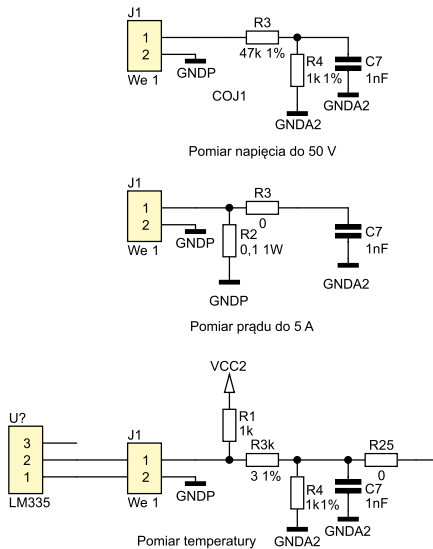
J1
1
2
We 1
GNDP
R3
47k 1%
R4
1k 1%
C7
1nF
GNDA2
COJ1
GNDA2

Pomiar napięcia do 50 V

J1
1
2
We 1
GNDP
R3
0
R2
0,1 1W
C7
1nF
GNDP
GNDA2

Pomiar prądu do 5 A

VCC2
U?
3
2
1
LM335
J1
1
2
We 1
GNDP
R1
1k
R3k
3 1%
R4
1k1%
C7
1nF
R25
0
GNDA2
GNDA2

Pomiar temperatury